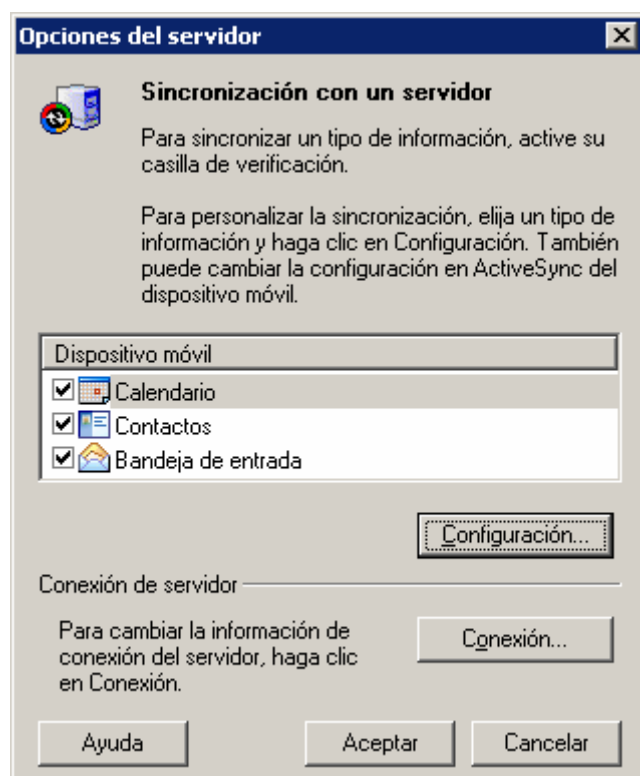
Opciones del servidor

Sincronización con un servidor

Para sincronizar un tipo de información, active su casilla de verificación.

Para personalizar la sincronización, elija un tipo de información y haga clic en Configuración. También puede cambiar la configuración en ActiveSync del dispositivo móvil.

Dispositivo móvil

Calendario

Contactos

Bandeja de entrada

Configuración...

Conexión de servidor

Para cambiar la información de conexión del servidor, haga clic en Conexión.

Conexión...

Ayuda

Aceptar

Cancelar